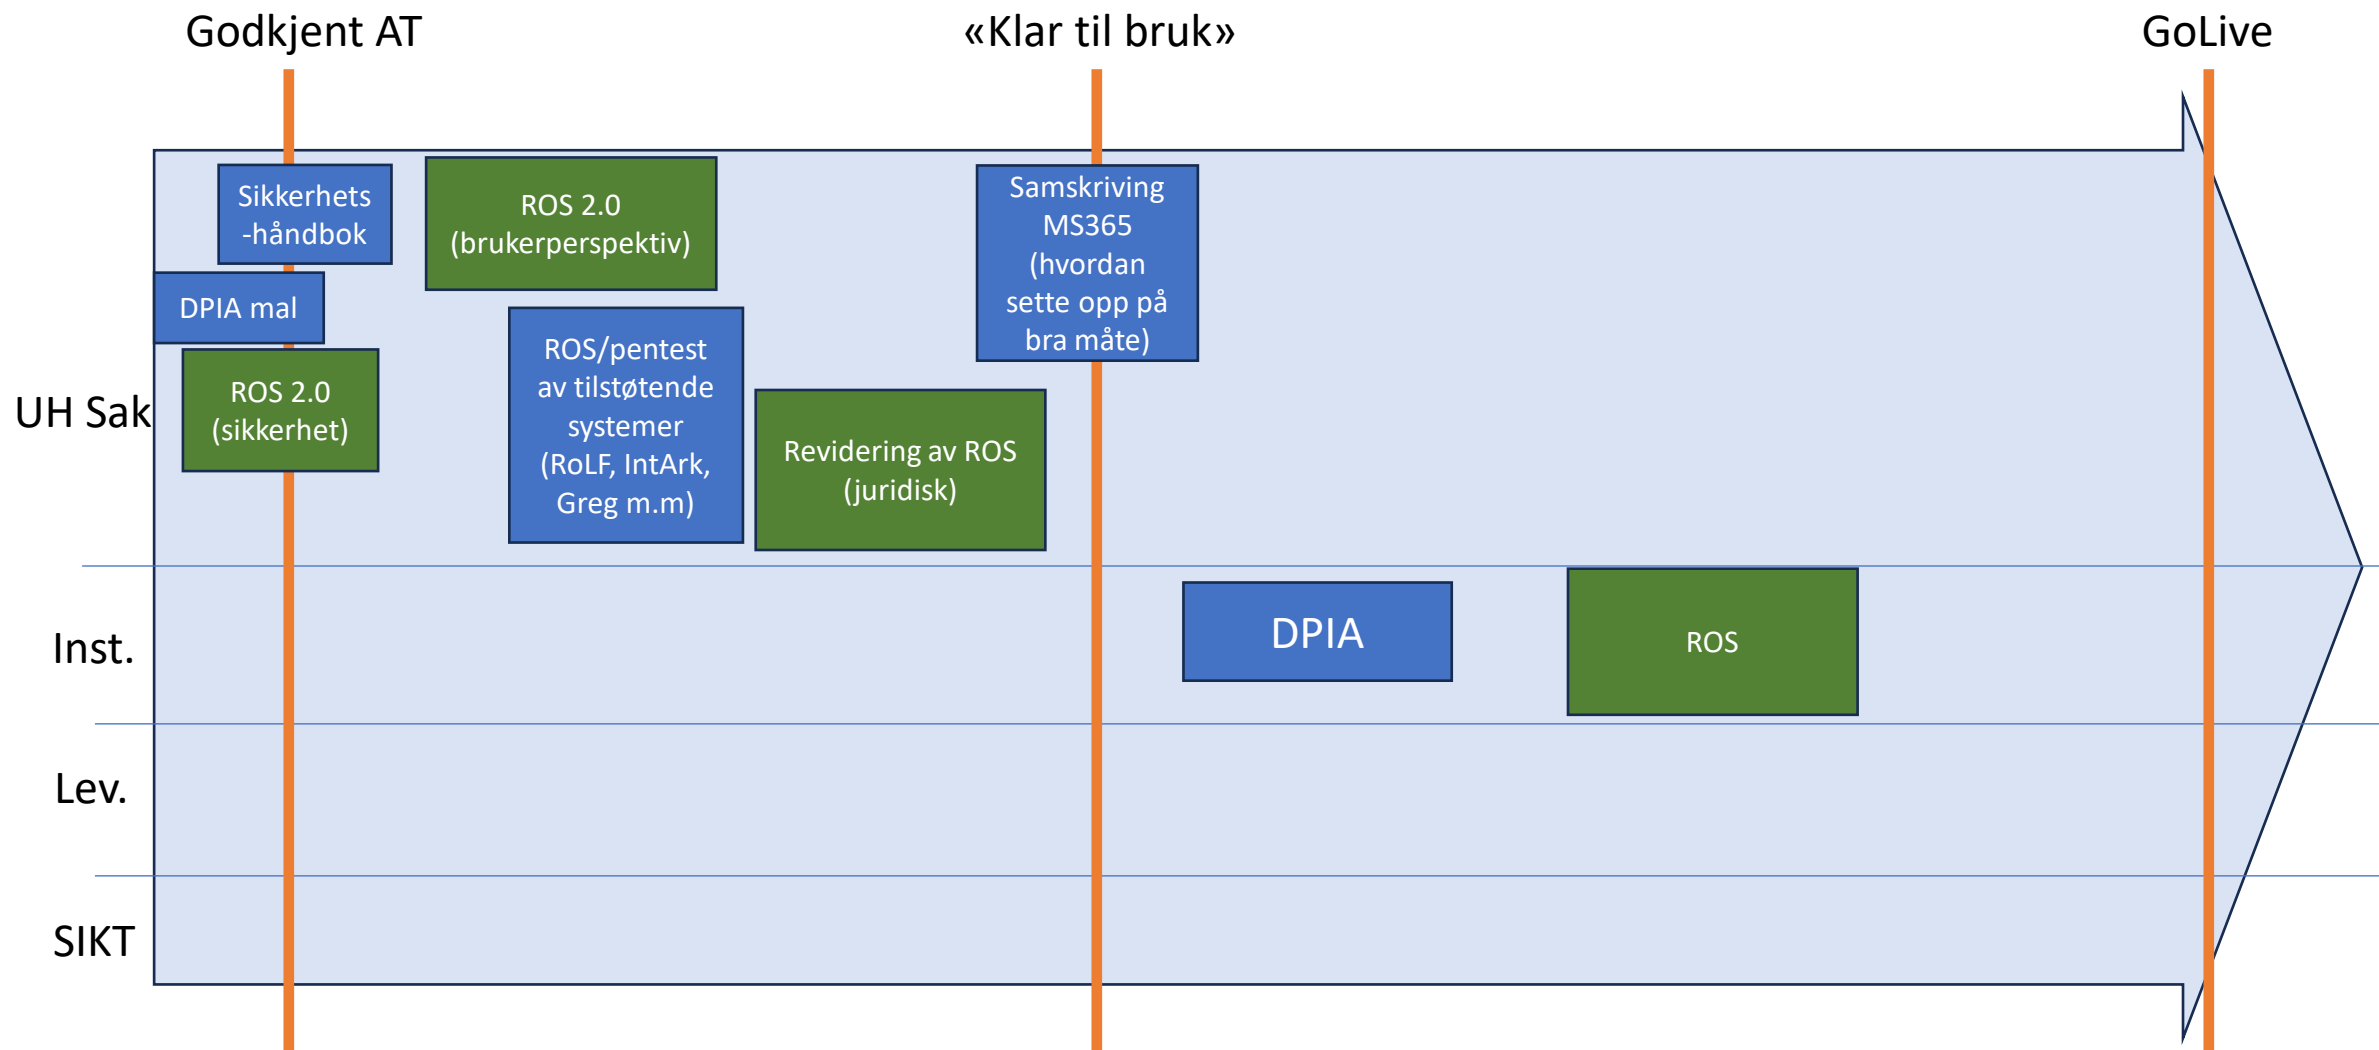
Godkjent AT

«Klar til bruk»

GoLive

Sikkerhets -håndbok

ROS 2.0 (brukerperspektiv)

Samskriving MS365 (hvordan sette opp på bra måte)

DPIA mal

ROS/pentest av tilstøtende systemer (RoLF, IntArk, Greg m.m)

ROS 2.0 (sikkerhet)

UH Sak

Revidering av ROS (juridisk)

DPIA

ROS

Inst.

Lev.

SIKT